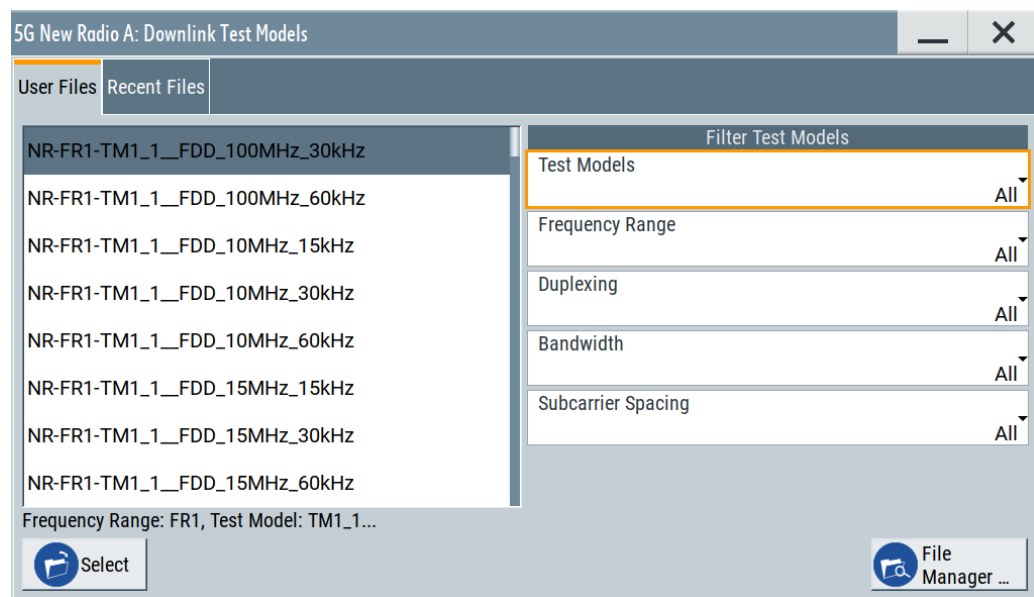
5G New Radio A: Downlink Test Models

User Files
Recent Files

NR-FR1-TM1_1__FDD_100MHz_30kHz
NR-FR1-TM1_1__FDD_100MHz_60kHz
NR-FR1-TM1_1__FDD_10MHz_15kHz
NR-FR1-TM1_1__FDD_10MHz_30kHz
NR-FR1-TM1_1__FDD_10MHz_60kHz
NR-FR1-TM1_1__FDD_15MHz_15kHz
NR-FR1-TM1_1__FDD_15MHz_30kHz
NR-FR1-TM1_1__FDD_15MHz_60kHz

Filter Test Models
Test Models
All
Frequency Range
All
Duplexing
All
Bandwidth
All
Subcarrier Spacing
All

Frequency Range: FR1, Test Model: TM1_1...

Select
File Manager ...